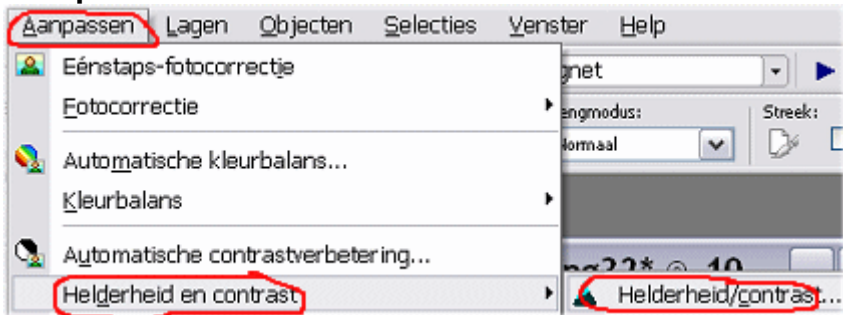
Aanpassen Lagen Objecten Selecties Venster Help

Eénstaps-fotocorrectie
Fotocorrectie
Automatische kleurbalans...
Kleurbalans
Automatische contrastverbetering...
Helderheid en contrast

gnet
engmodus:
Normaal
Streek:
Helderheid/contrast...